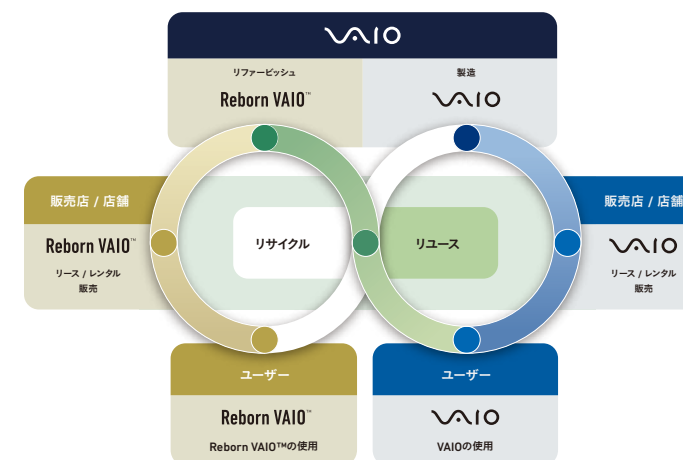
VAIO

リファービッシュ
Reborn VAIO™

製造
VAIO

販売店 / 店舗
Reborn VAIO™
リース / レンタル
販売

リサイクル

リユース

販売店 / 店舗
VAIO
リース / レンタル
販売

ユーザー
Reborn VAIO™
Reborn VAIO™の使用

ユーザー
VAIO
VAIOの使用